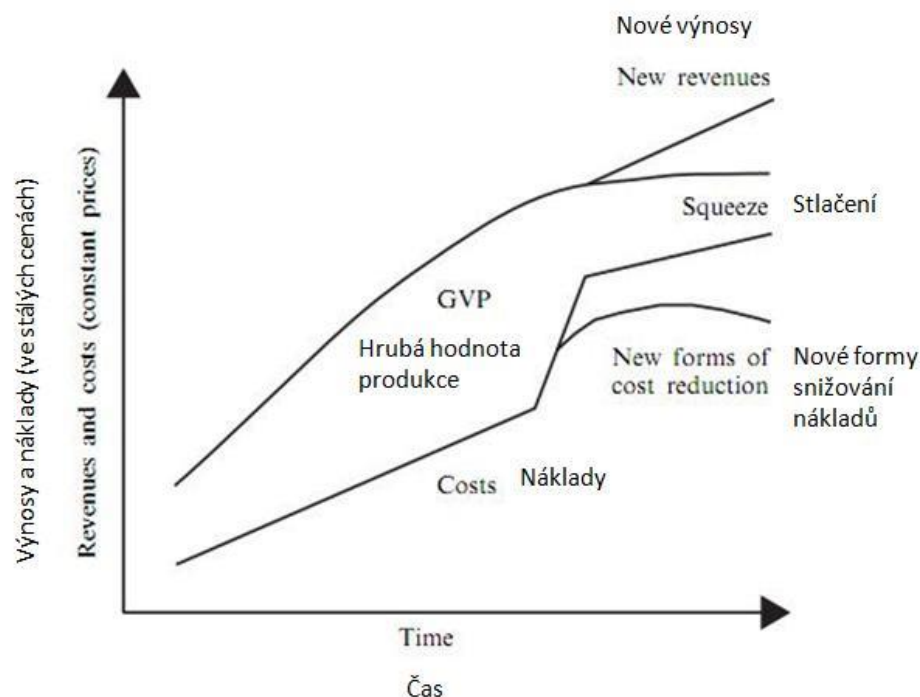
Nové výnosy

New revenues

Výnosy a náklady (ve stálých cenách)

Revenues and costs (constant prices)

Squeeze Stlačení

GVP

Hrubá hodnota produkce

New forms of cost reduction

Nové formy snižování nákladů

Costs Náklady

Time

Čas